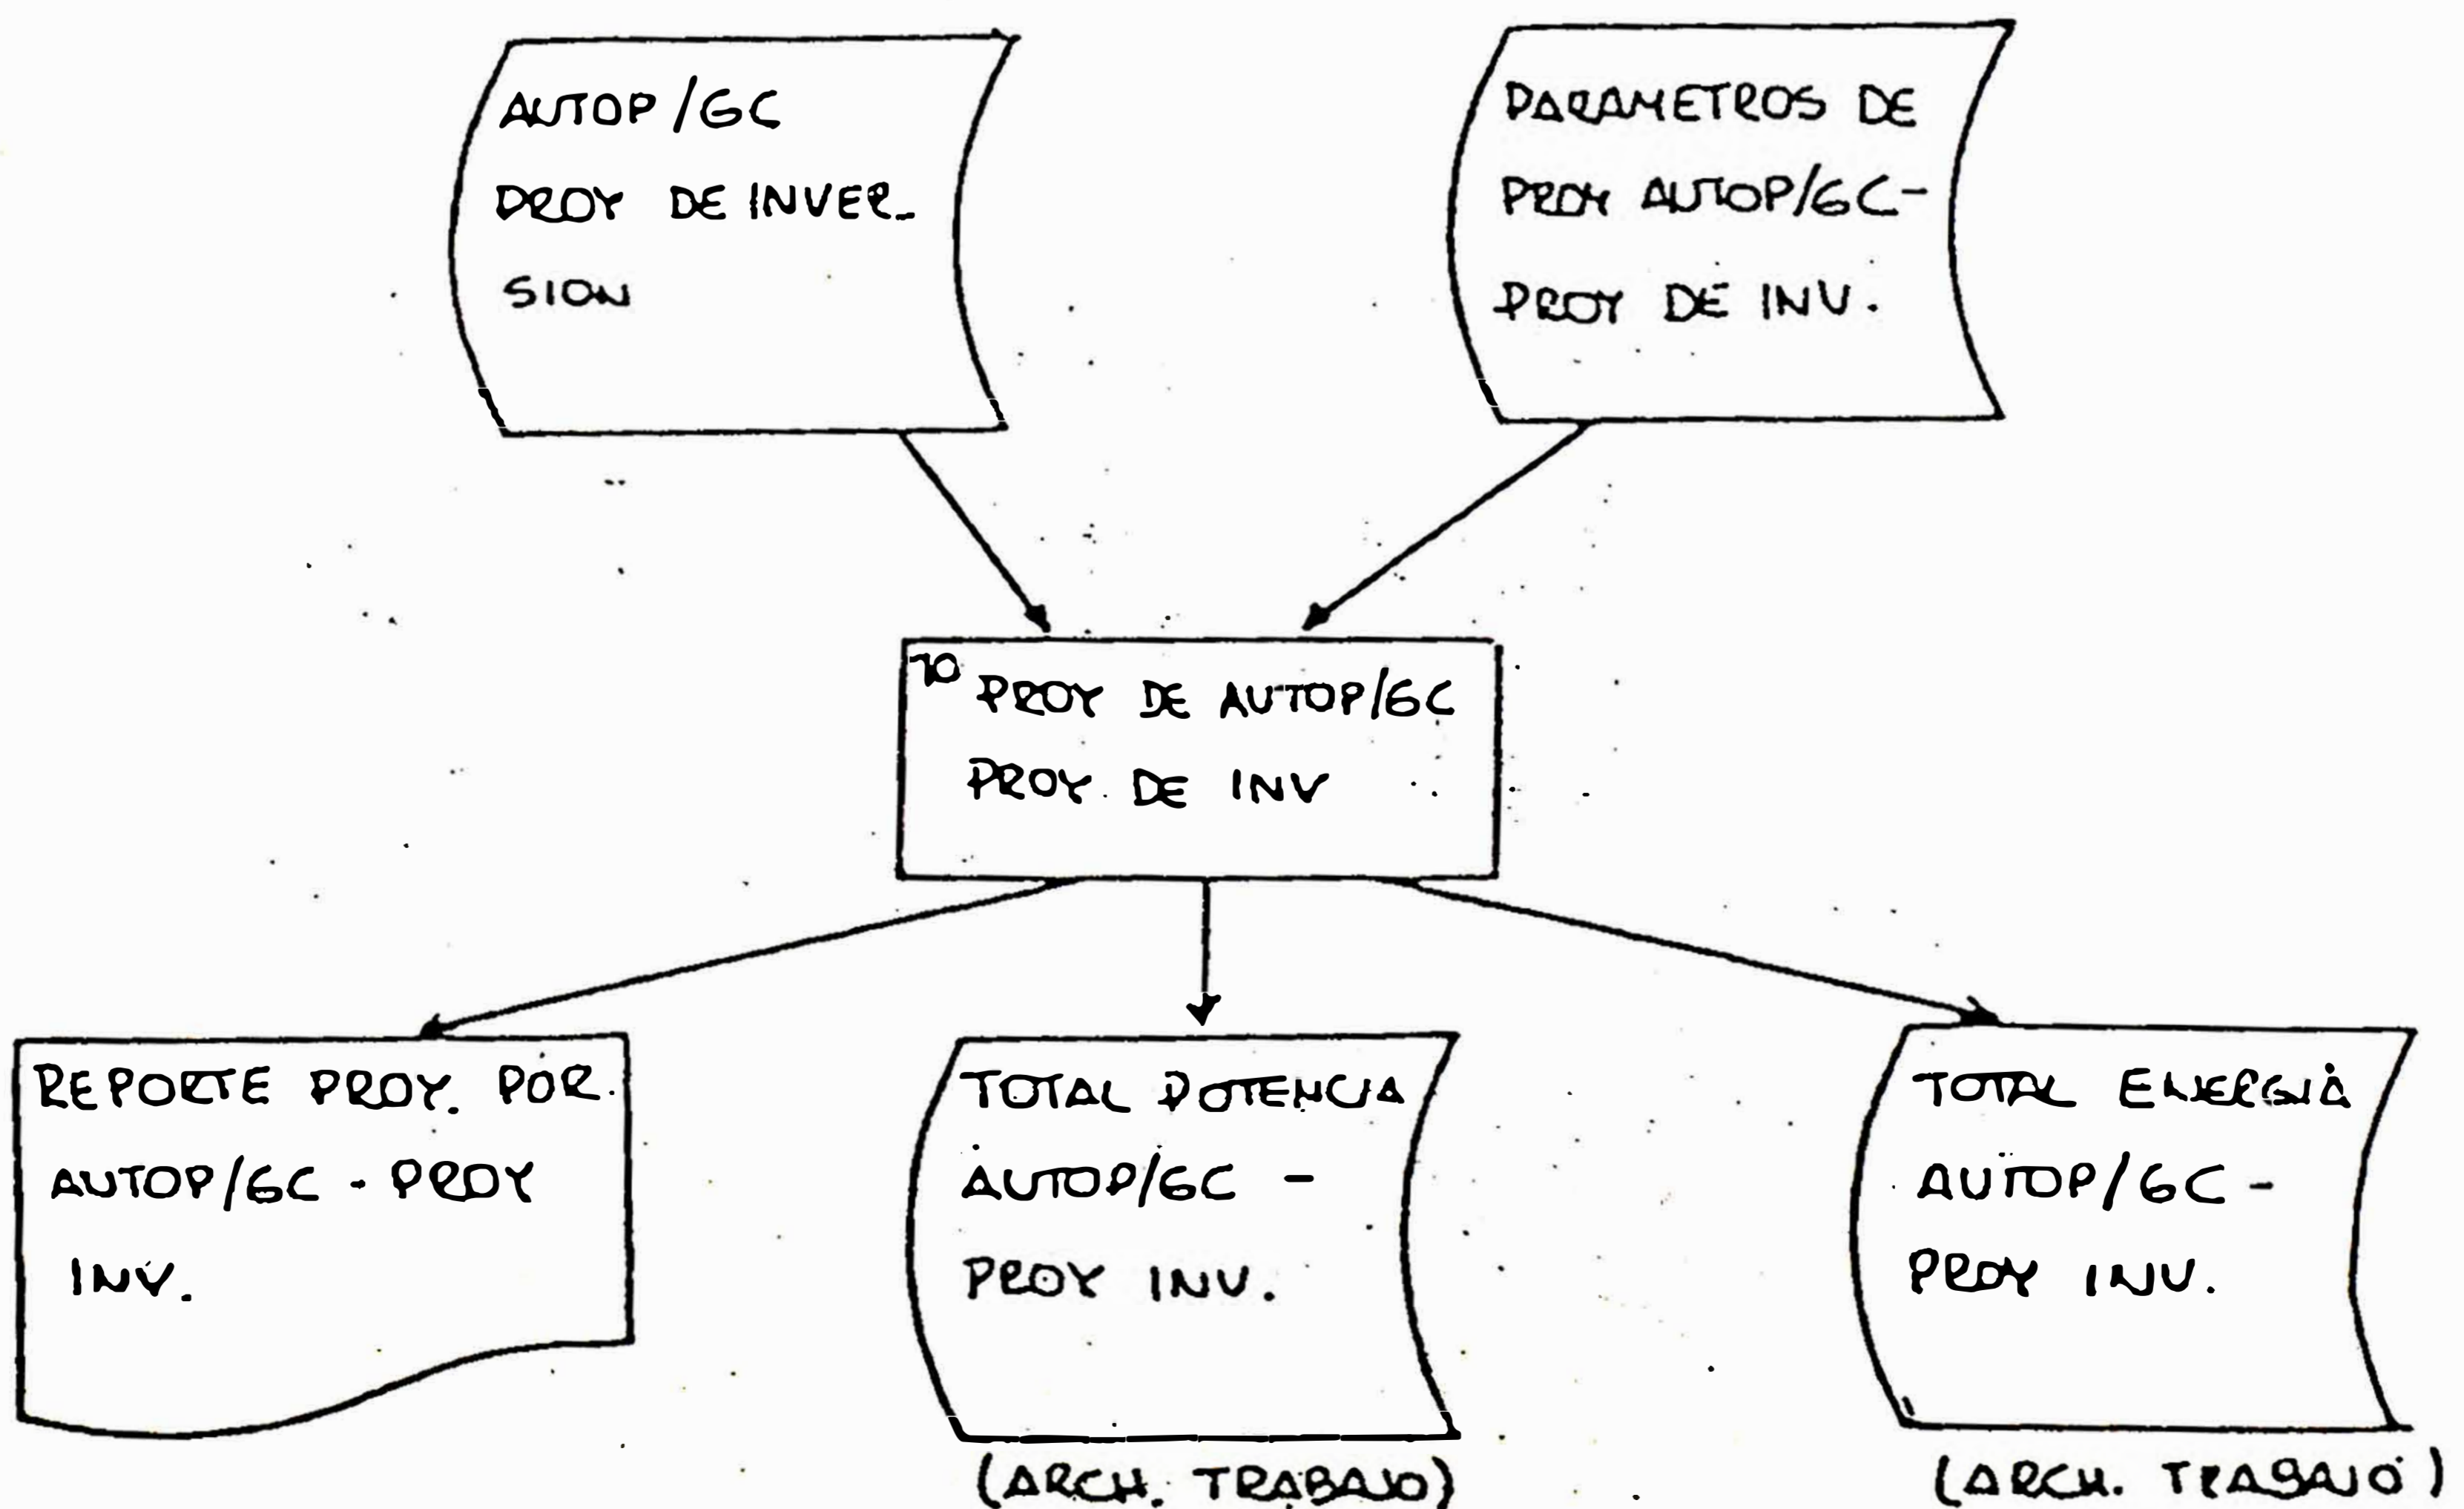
AUTOP /GC
PROY DE INVERSION

PARAMETROS DE
PROY AUTOP/GC-
PROY DE INV.

70 PROY DE AUTOP/GC
PROY DE INV

REPORTE PROY. POR
AUTOP/GC - PROY
INV.

TOTAL POTENCIA
AUTOP/GC -
PROY INV.

(ARCH. TRABAJO)

TOTAL ENERGIA
AUTOP/GC -
PROY INV.

(ARCH. TRABAJO)